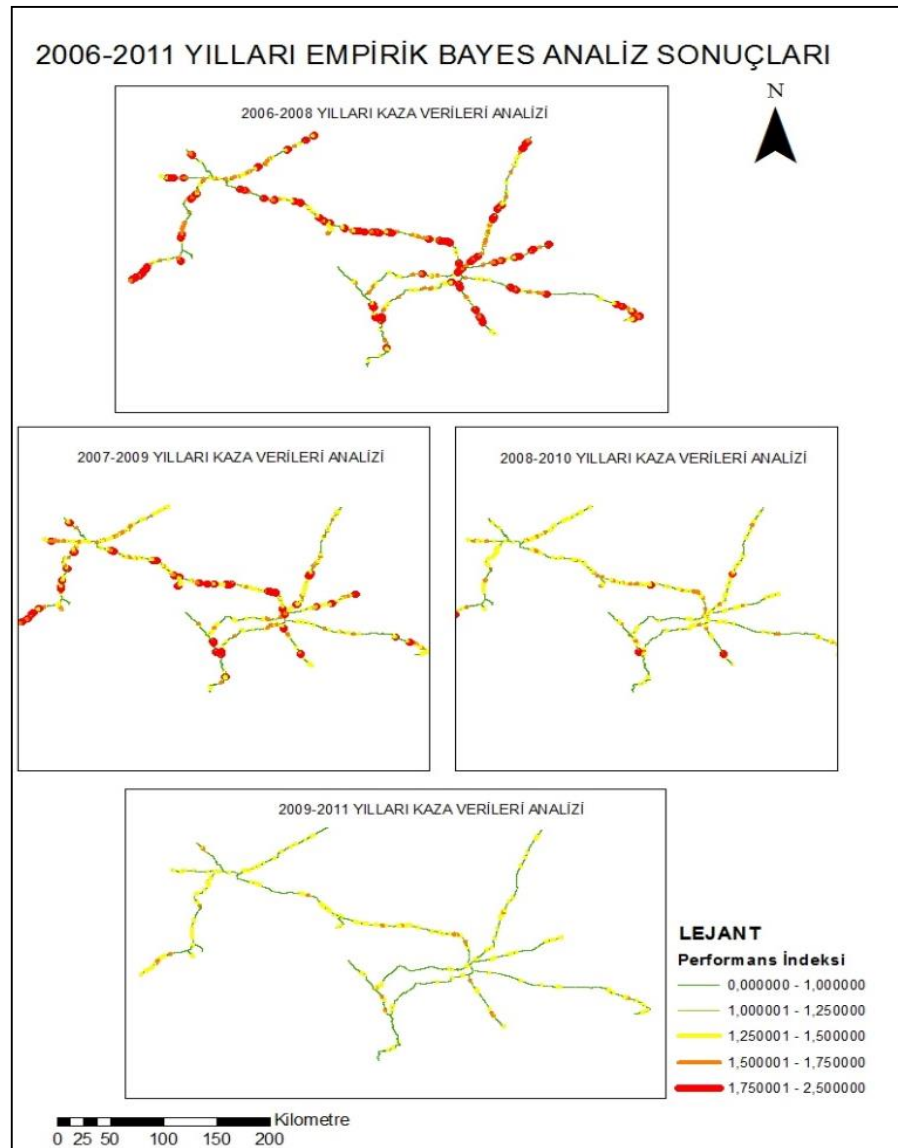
2006-2011 YILLARI EMPİRİK BAYES ANALİZ SONUÇLARI

N

2006-2008 YILLARI KAZA VERİLERİ ANALİZİ

2007-2009 YILLARI KAZA VERİLERİ ANALİZİ

2008-2010 YILLARI KAZA VERİLERİ ANALİZİ

2009-2011 YILLARI KAZA VERİLERİ ANALİZİ

LEJANT
Performans İndeksi
0,000000 - 1,000000
1,000001 - 1,250000
1,250001 - 1,500000
1,500001 - 1,750000
1,750001 - 2,500000

Kilometre
0 25 50 100 150 200